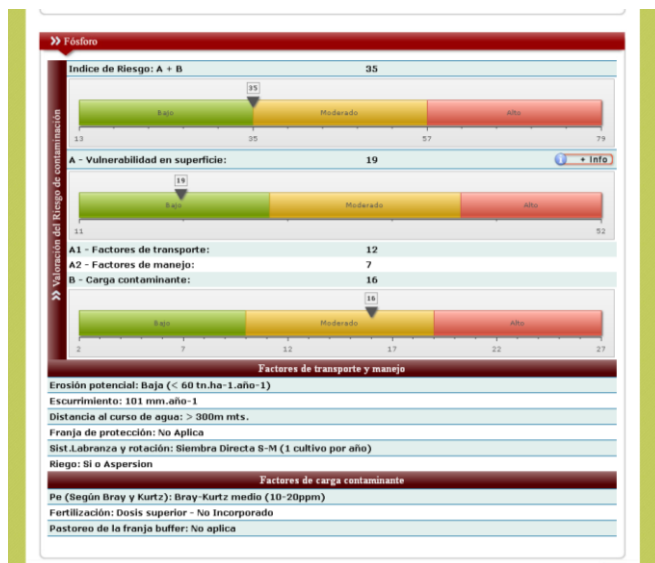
» Fósforo

» Valoración del Riesgo de contaminación

Indice de Riesgo: A + B 35

35

Bajo Moderado Alto

13 35 57 79

A - Vulnerabilidad en superficie: 19 + Info

19

Bajo Moderado Alto

11 52

A1 - Factores de transporte: 12
A2 - Factores de manejo: 7
B - Carga contaminante: 16

16

Bajo Moderado Alto

2 7 12 17 22 27

Factores de transporte y manejo

Erosión potencial: Baja (< 60 tn.ha-1.año-1)
Escurrimiento: 101 mm.año-1
Distancia al curso de agua: > 300m mts.
Franja de protección: No Aplica
Sist.Labranza y rotación: Siembra Directa S-M (1 cultivo por año)
Riego: Si o Aspersion

Factores de carga contaminante

Pe (Según Bray y Kurtz): Bray-Kurtz medio (10-20ppm)
Fertilización: Dosis superior - No Incorporado
Pastoreo de la franja buffer: No aplica